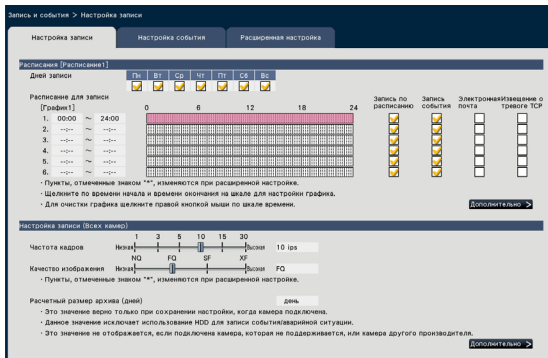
Запись и события > Настройка записи

Настройка записи | Настройка события | Расширенная настройка

Расписание [Расписание1]

Дней записи

Пн Вт Ср Чт Пт Сб Вс

Расписание для записи

[График1]

0 6 12 18 24

Запись по расписанию | Запись события | Электронная почта | Извещение о тревоге TCP

1. 00:00 ~ 24:00
2. --:-- ~ --:--
3. --:-- ~ --:--
4. --:-- ~ --:--
5. --:-- ~ --:--
6. --:-- ~ --:--

· Пункты, отмеченные знаком "*", изменяются при расширенной настройке.
· Щелкните по времени начала и времени окончания на шкале для настройки графика.
· Для очистки графика щелкните правой кнопкой мыши по шкале времени.

Дополнительно >

Настройка записи (Всех камер)

Частота кадров

1 3 5 10 15 30

Низкая Высокая 10 ips

Качество изображения

NQ FQ SF XF

Низкая Высокая FQ

· Пункты, отмеченные знаком "*", изменяются при расширенной настройке.

Расчетный размер архива (дней) день

· Это значение верно только при сохранении настройки, когда камера подключена.
· Данное значение исключает использование HDD для записи события/аварийной ситуации.
· Это значение не отображается, если подключена камера, которая не поддерживается, или камера другого производителя.

Дополнительно >